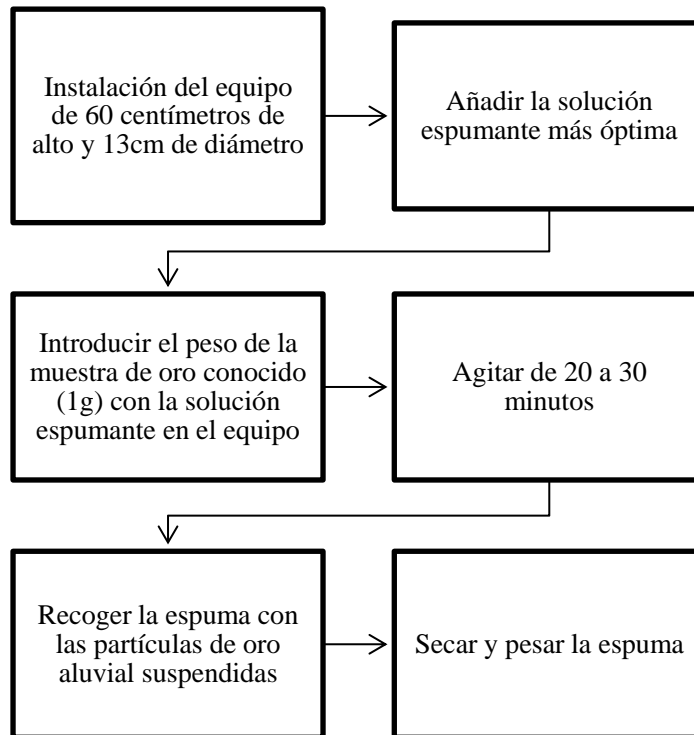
Instalación del equipo de 60 centímetros de alto y 13cm de diámetro

Añadir la solución espumante más óptima

Introducir el peso de la muestra de oro conocido (1g) con la solución espumante en el equipo

Agitar de 20 a 30 minutos

Recoger la espuma con las partículas de oro aluvial suspendidas

Secar y pesar la espuma